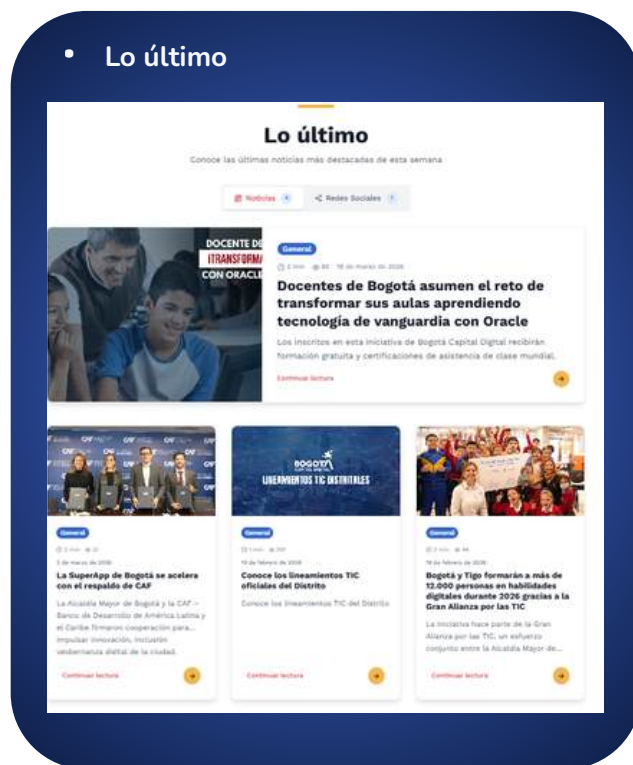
• Lo último

Lo último

Conoce las últimas noticias más destacadas de esta semana

Noticias 6 Redes Sociales 7

DOCENTE DE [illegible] TRANSFORMA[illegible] CON ORACLE

General

2 min 86 18 de marzo de 2026

Docentes de Bogotá asumen el reto de transformar sus aulas aprendiendo tecnología de vanguardia con Oracle

Los inscritos en esta iniciativa de Bogotá Capital Digital recibirán formación gratuita y certificaciones de asistencia de clase mundial.

Continuar lectura

CAF

General

2 min 31

5 de marzo de 2026

La SuperApp de Bogotá se acelera con el respaldo de CAF

La Alcaldía Mayor de Bogotá y la CAF – Banco de Desarrollo de América Latina y el Caribe firmaron cooperación para impulsar innovación, inclusión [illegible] digital de la ciudad.

Continuar lectura

BOGOTÁ

LINEAMIENTOS TIC DISTRITALES

General

1 min 207

18 de febrero de 2026

Conoce los lineamientos TIC oficiales del Distrito

Conoce los lineamientos TIC del Distrito

Continuar lectura

General

2 min 44

16 de febrero de 2026

Bogotá y Tigo formarán a más de 12.000 personas en habilidades digitales durante 2026 gracias a la Gran Alianza por las TIC

La iniciativa hace parte de la Gran Alianza por las TIC, un esfuerzo conjunto entre la Alcaldía Mayor de...

Continuar lectura